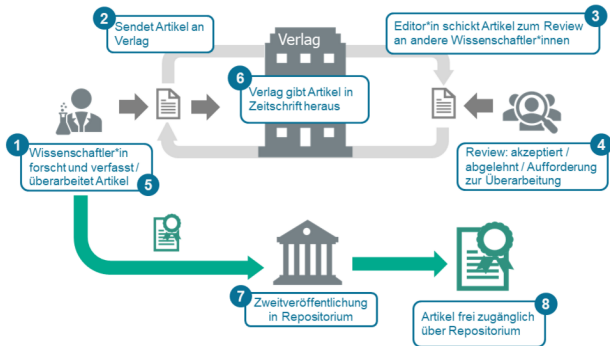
2 Sendet Artikel an Verlag

3 Editor*in schickt Artikel zum Review an andere Wissenschaftler*innen

Verlag

6 Verlag gibt Artikel in Zeitschrift heraus

1 Wissenschaftler*in forscht und verfasst / überarbeitet Artikel 5

Review: akzeptiert / abgelehnt / Aufforderung zur Überarbeitung 4

7 Zweitveröffentlichung in Repositorium

Artikel frei zugänglich über Repositorium 8